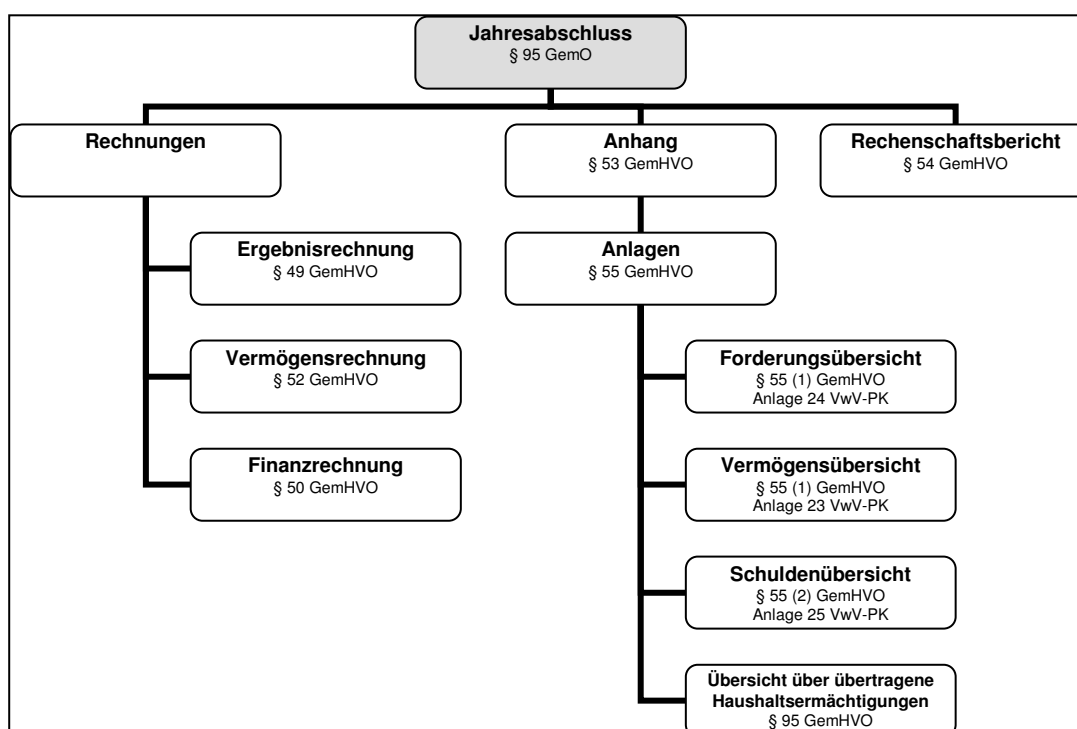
Jahresabschluss
§ 95 GemO

Rechnungen

Anhang
§ 53 GemHVO

Rechenschaftsbericht
§ 54 GemHVO

Ergebnisrechnung
§ 49 GemHVO

Anlagen
§ 55 GemHVO

Vermögensrechnung
§ 52 GemHVO

Forderungsübersicht
§ 55 (1) GemHVO
Anlage 24 VwV-PK

Finanzrechnung
§ 50 GemHVO

Vermögensübersicht
§ 55 (1) GemHVO
Anlage 23 VwV-PK

Schuldenübersicht
§ 55 (2) GemHVO
Anlage 25 VwV-PK

Übersicht über übertragene Haushaltsermächtigungen
§ 95 GemHVO